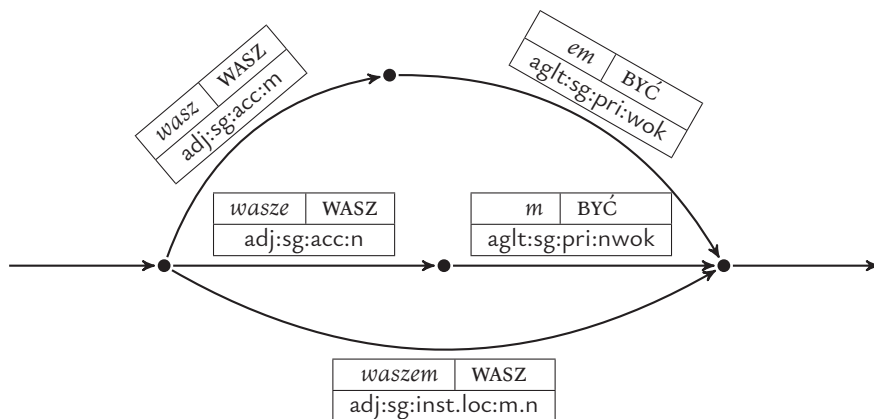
| *em* | BYĆ |
|---|---|
| aglt:sg:pri:wok | |

| *wasz* | WASZ |
|---|---|
| adj:sg:acc:m | |

| *wasze* | WASZ |
|---|---|
| adj:sg:acc:n | |

| *m* | BYĆ |
|---|---|
| aglt:sg:pri:nwok | |

| *waszem* | WASZ |
|---|---|
| adj:sg:inst.loc:m.n | |